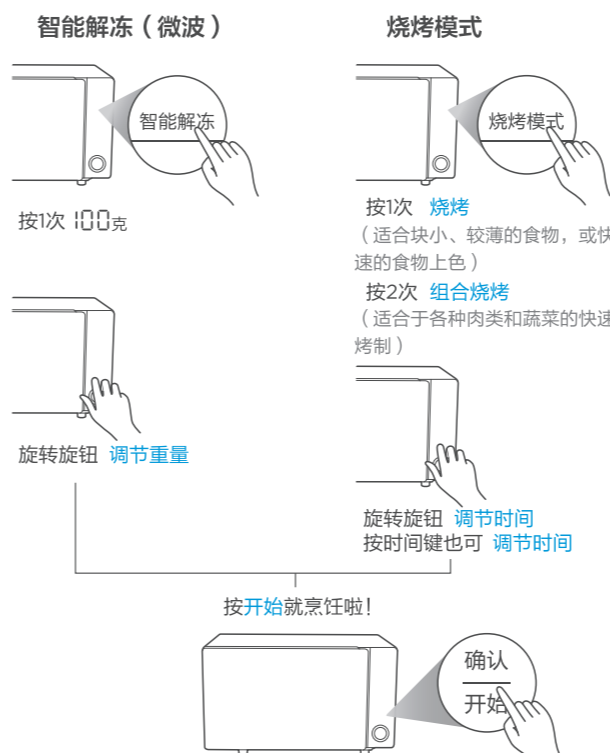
智能解冻（微波）

智能解冻

按1次 100克

旋转旋钮 调节重量

烧烤模式

烧烤模式

按1次 烧烤
（适合块小、较薄的食物，或快速的食物上色）

按2次 组合烧烤
（适合于各种肉类和蔬菜的快速烤制）

旋转旋钮 调节时间
按时间键也可 调节时间

按开始就烹饪啦！

确认
开始